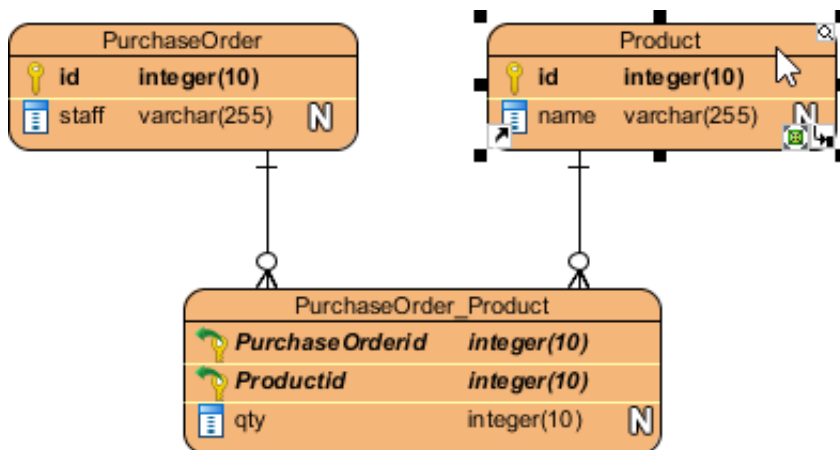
PurchaseOrder

| | | |
|---|---|---|
| id | integer(10) | |
| staff | varchar(255) | N |

Product

| | | |
|---|---|---|
| id | integer(10) | |
| name | varchar(255) | N |

PurchaseOrder_Product

| | | |
|---|---|---|
| PurchaseOrderid | integer(10) | |
| Productid | integer(10) | |
| qty | integer(10) | N |